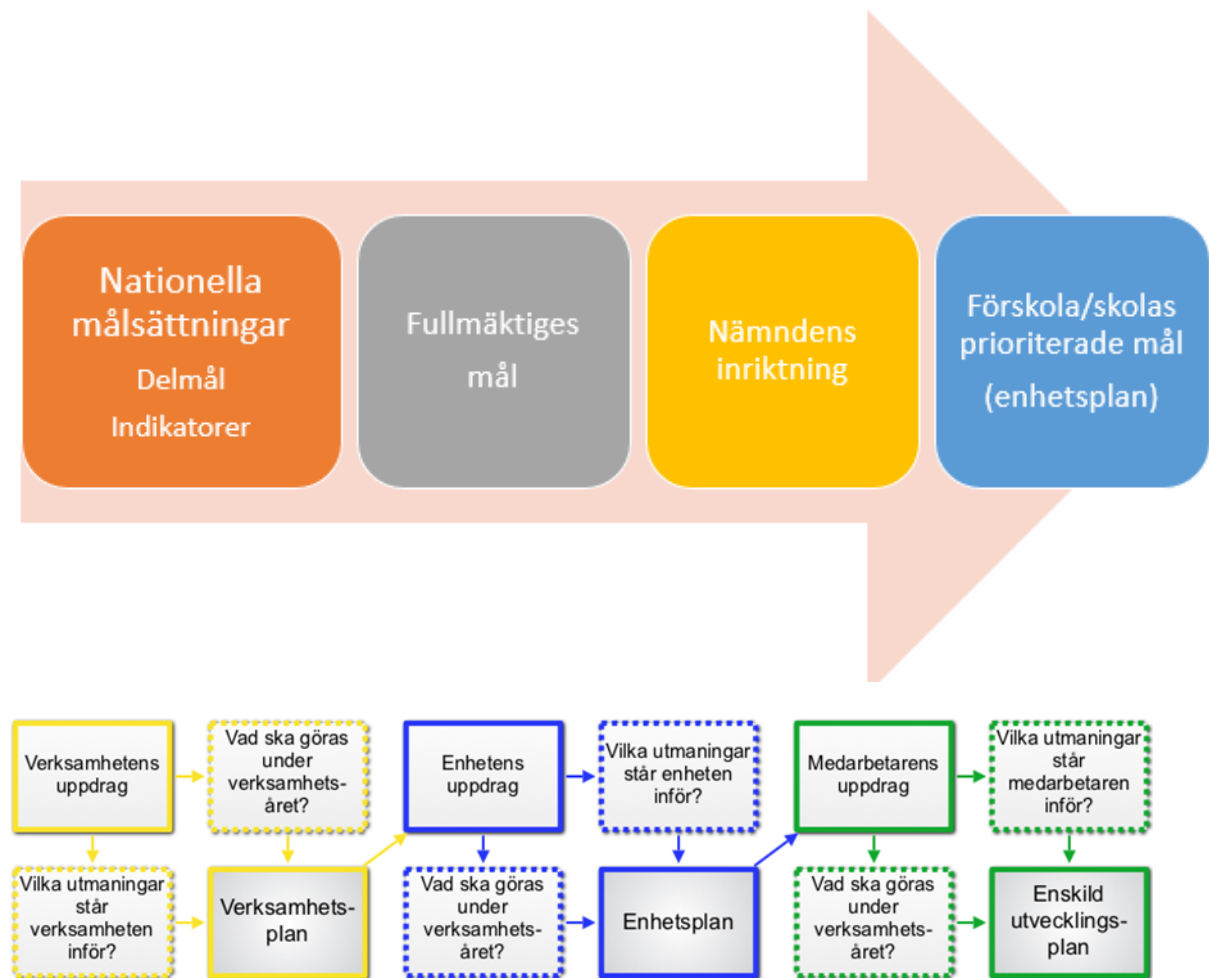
Nationella målsättningar
Delmål
Indikatorer

Fullmäktiges mål

Nämndens inriktning

Förskola/skolas prioriterade mål
(enhetsplan)

Verksamhetens uppdrag

Vad ska göras under verksamhetsåret?

Enhetens uppdrag

Vilka utmaningar står enheten inför?

Medarbetarens uppdrag

Vilka utmaningar står medarbetaren inför?

Vilka utmaningar står verksamheten inför?

Verksamhetsplan

Vad ska göras under verksamhetsåret?

Enhetsplan

Vad ska göras under verksamhetsåret?

Enskild utvecklingsplan